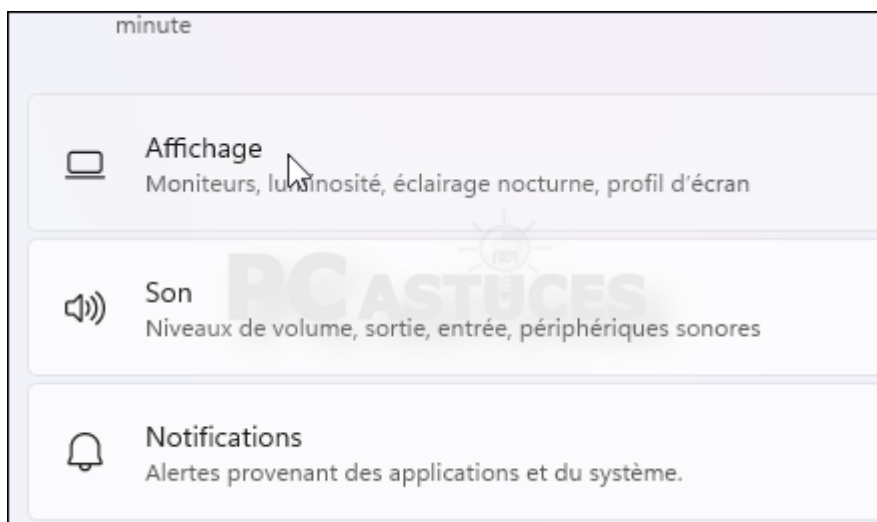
minute

Affichage
Moniteurs, luminosité, éclairage nocturne, profil d'écran

PC ASTUCES

Son
Niveaux de volume, sortie, entrée, périphériques sonores

Notifications
Alertes provenant des applications et du système.